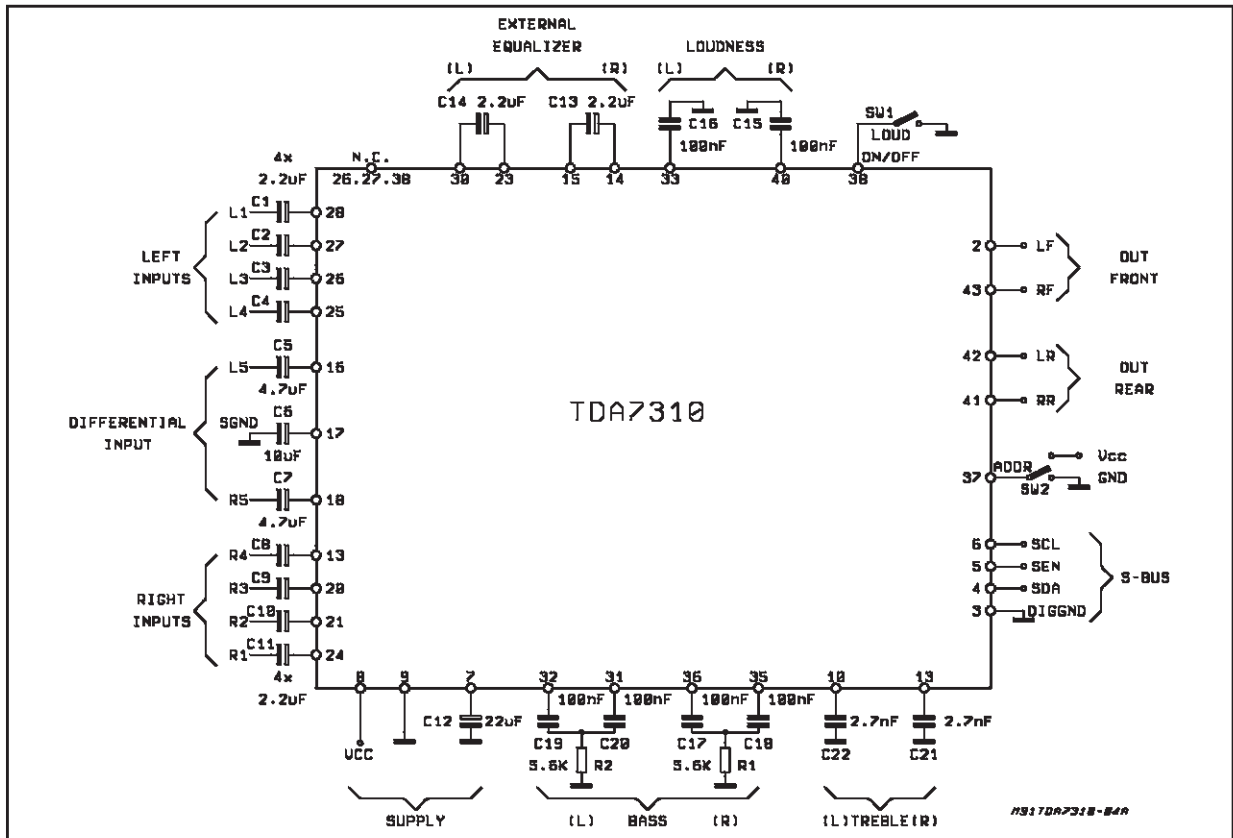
EXTERNAL EQUALIZER

(L) (R)

C14 2.2uF C13 2.2uF

LOUDNESS

(L) (R)

C16 C15

100nF 100nF

SW1 LOUD ON/OFF

4x 2.2uF

N.C. 26.27.38

30 23 15 14 33 40 38

L1 C1 28

L2 C2 27

L3 C3 26

L4 C4 25

LEFT INPUTS

L5 C5 16 4.7uF

SGND C6 17 10uF

R5 C7 18 4.7uF

DIFFERENTIAL INPUT

R4 C8 13

R3 C9 20

R2 C10 21

R1 C11 24

RIGHT INPUTS

4x 2.2uF

TDA7310

2 LF

43 RF

OUT FRONT

42 LR

41 RR

OUT REAR

37 ADDR SW2 Vcc GND

6 SCL

5 SEN

4 SDA

3 DIGGND

S-BUS

8 9 7 32 31 36 35 10 13

VCC

C12 22uF

100nF 100nF 100nF 100nF

C19 C20 C17 C18

5.6K R2 5.6K R1

2.7nF 2.7nF

C22 C21

SUPPLY

(L) BASS (R)

(L)TREBLE(R)

M91TDA7310-04A